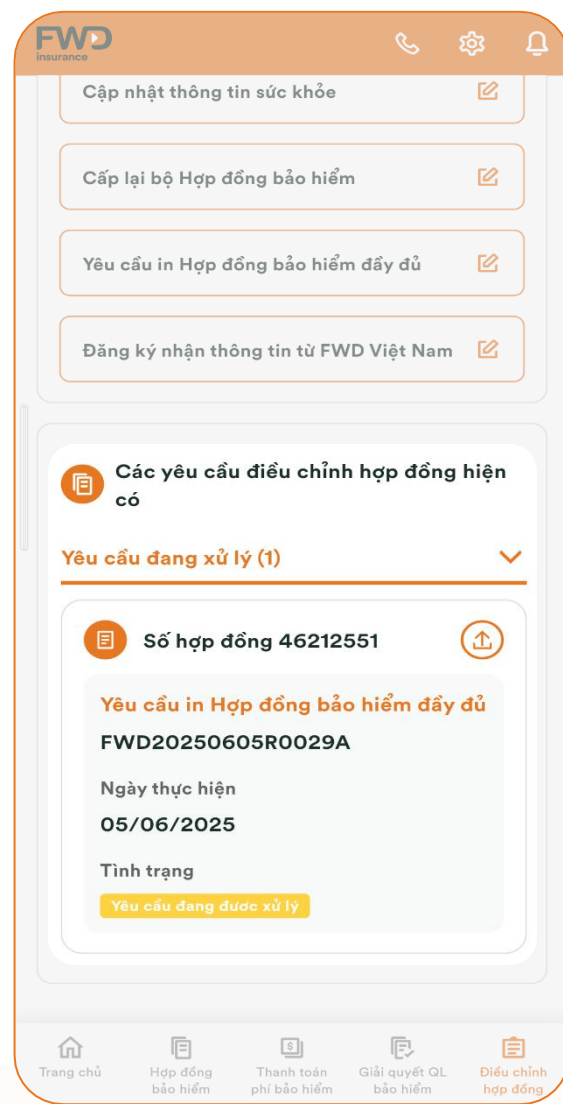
FWD insurance

Cập nhật thông tin sức khỏe

Cấp lại bộ Hợp đồng bảo hiểm

Yêu cầu in Hợp đồng bảo hiểm đầy đủ

Đăng ký nhận thông tin từ FWD Việt Nam

Các yêu cầu điều chỉnh hợp đồng hiện có

Yêu cầu đang xử lý (1)

Số hợp đồng 46212551

Yêu cầu in Hợp đồng bảo hiểm đầy đủ

FWD20250605R0029A

Ngày thực hiện

05/06/2025

Tình trạng

Yêu cầu đang được xử lý

Trang chủ | Hợp đồng bảo hiểm | Thanh toán phí bảo hiểm | Giải quyết QL bảo hiểm | Điều chỉnh hợp đồng